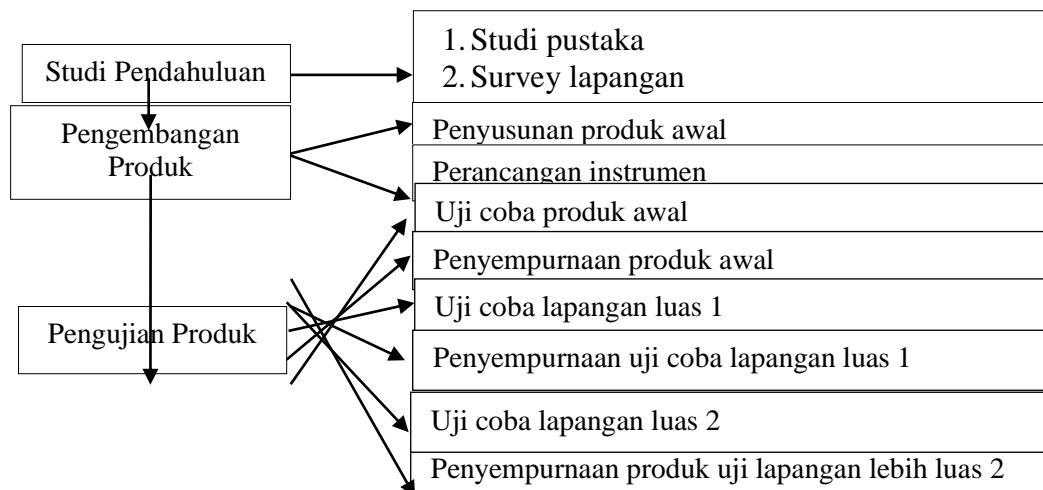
Studi Pendahuluan

Pengembangan Produk

Pengujian Produk

1. Studi pustaka
2. Survey lapangan

Penyusunan produk awal

Perancangan instrumen

Uji coba produk awal

Penyempurnaan produk awal

Uji coba lapangan luas 1

Penyempurnaan uji coba lapangan luas 1

Uji coba lapangan luas 2

Penyempurnaan produk uji lapangan lebih luas 2